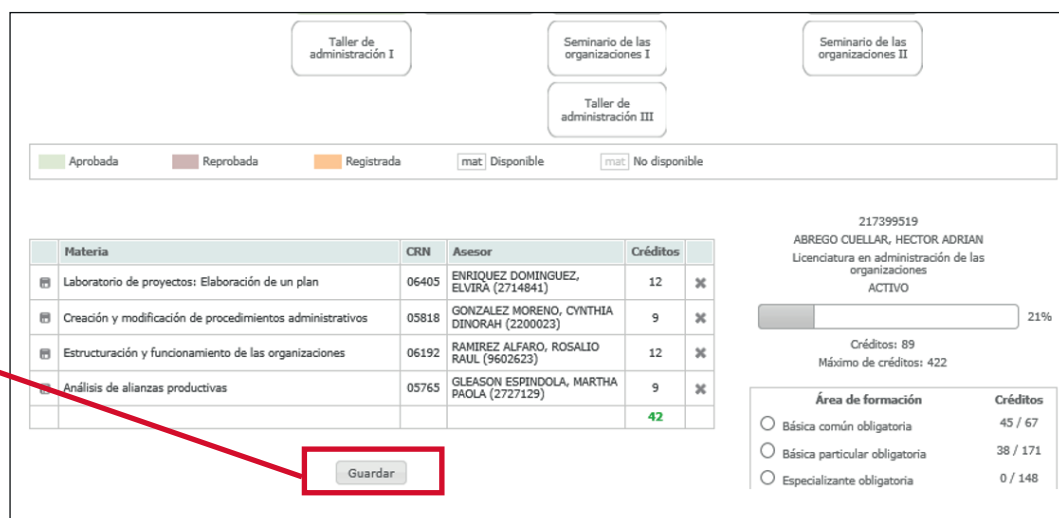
Taller de administración I

Seminario de las organizaciones I

Seminario de las organizaciones II

Taller de administración III

Aprobada Reprobada Registrada mat Disponible mat No disponible

| | Materia | CRN | Asesor | Créditos | |
|---|---|---|---|---|---|
| | Laboratorio de proyectos: Elaboración de un plan | 06405 | ENRIQUEZ DOMINGUEZ, ELVIRA (2714841) | 12 | ✖ |
| | Creación y modificación de procedimientos administrativos | 05818 | GONZALEZ MORENO, CYNTHIA DINORAH (2200023) | 9 | ✖ |
| | Estructuración y funcionamiento de las organizaciones | 06192 | RAMIREZ ALFARO, ROSALIO RAUL (9602623) | 12 | ✖ |
| | Análisis de alianzas productivas | 05765 | GLEASON ESPINDOLA, MARTHA PAOLA (2727129) | 9 | ✖ |
| | | | | 42 | |

Guardar

217399519
ABREGO CUELLAR, HECTOR ADRIAN
Licenciatura en administración de las organizaciones
ACTIVO

21%

Créditos: 89
Máximo de créditos: 422

| Área de formación | Créditos |
|---|---|
| Básica común obligatoria | 45 / 67 |
| Básica particular obligatoria | 38 / 171 |
| Especializante obligatoria | 0 / 148 |